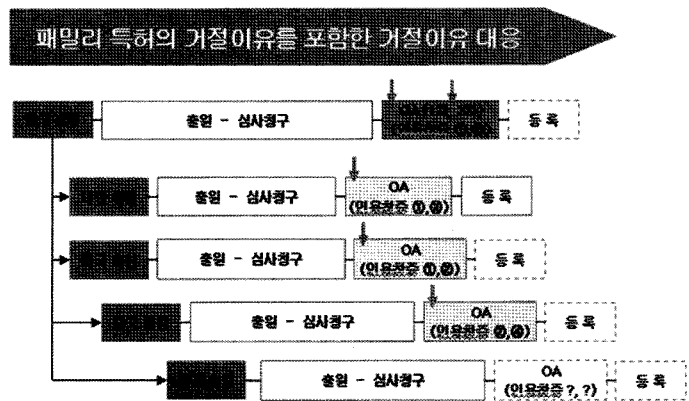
패밀리 특허의 거절이유를 포함한 거절이유 대응

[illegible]

출원 - 심사청구

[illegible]

등 록

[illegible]

출원 - 심사청구

OA (인용참증 ①,②)

등 록

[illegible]

출원 - 심사청구

OA (인용참증 ①,②)

등 록

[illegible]

출원 - 심사청구

OA (인용참증 ①,②)

등 록

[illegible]

출원 - 심사청구

OA (인용참증 ?, ?)

등 록